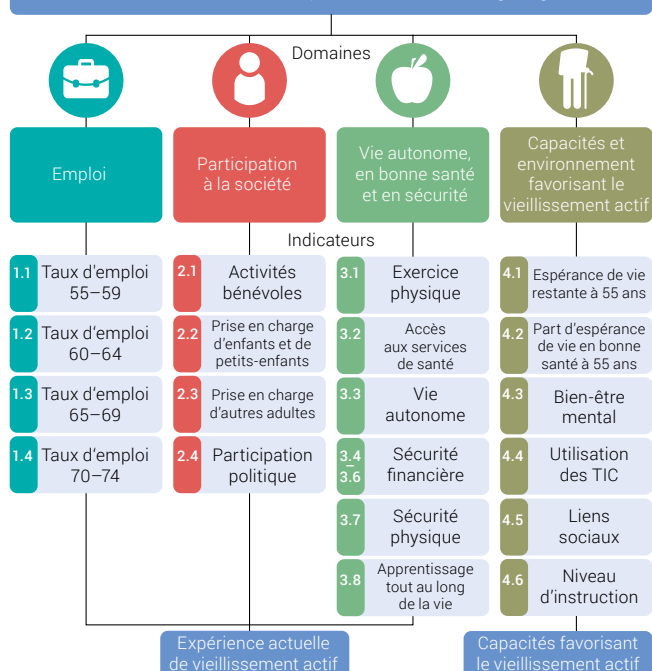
Domaines

Emploi

Participation à la société

Vie autonome, en bonne santé et en sécurité

Capacités et environnement favorisant le vieillissement actif

Indicateurs

1.1 Taux d'emploi 55–59

1.2 Taux d'emploi 60–64

1.3 Taux d'emploi 65–69

1.4 Taux d'emploi 70–74

2.1 Activités bénévoles

2.2 Prise en charge d'enfants et de petits-enfants

2.3 Prise en charge d'autres adultes

2.4 Participation politique

3.1 Exercice physique

3.2 Accès aux services de santé

3.3 Vie autonome

3.4–3.6 Sécurité financière

3.7 Sécurité physique

3.8 Apprentissage tout au long de la vie

4.1 Espérance de vie restante à 55 ans

4.2 Part d'espérance de vie en bonne santé à 55 ans

4.3 Bien-être mental

4.4 Utilisation des TIC

4.5 Liens sociaux

4.6 Niveau d'instruction

Expérience actuelle de vieillissement actif

Capacités favorisant le vieillissement actif